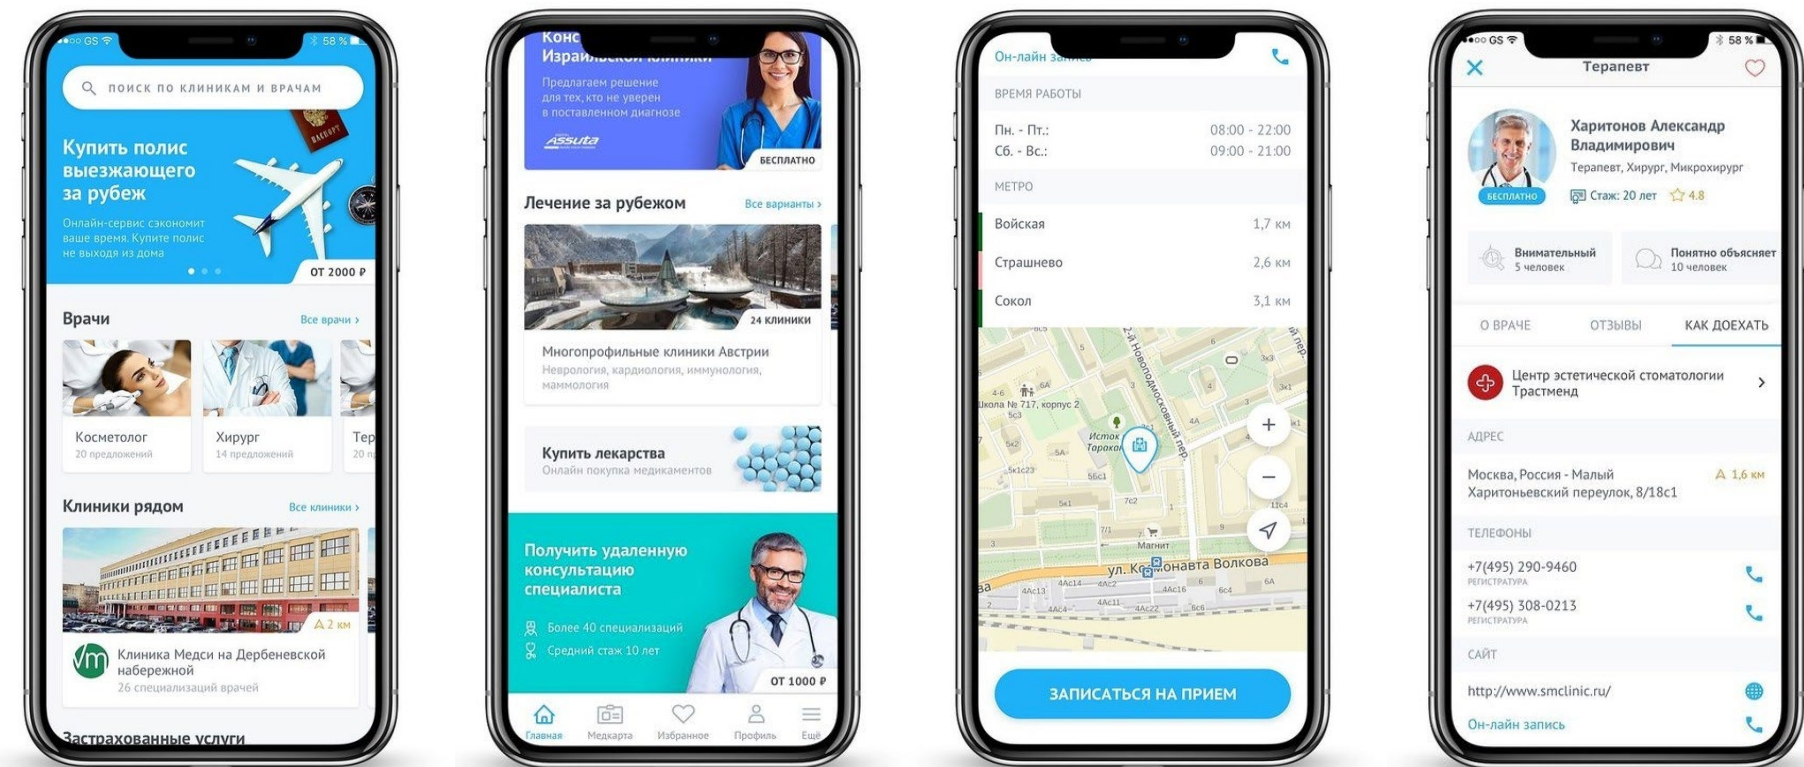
GS 58 %

ПОИСК ПО КЛИНИКАМ И ВРАЧАМ

Купить полис выезжающего за рубеж

Онлайн-сервис сэкономит ваше время. Купите полис не выходя из дома

ОТ 2000 ₽

Врачи

Все врачи ›

Косметолог
20 предложений

Хирург
14 предложений

Тер
20 п

Клиники рядом

Все клиники ›

2 км

Клиника Медси на Дербеневской набережной
26 специализаций врачей

Застрахованные услуги

Конс
Израи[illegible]

Предлагаем решение для тех, кто не уверен в поставленном диагнозе

Assuta

БЕСПЛАТНО

Лечение за рубежом

Все варианты ›

24 КЛИНИКИ

Многопрофильные клиники Австрии
Неврология, кардиология, иммунология, маммология

Купить лекарства
Онлайн покупка медикаментов

Получить удаленную консультацию специалиста

Более 40 специализаций
Средний стаж 10 лет

ОТ 1000 ₽

Главная
Медкарта
Избранное
Профиль
Ещё

Он-лайн за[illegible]

ВРЕМЯ РАБОТЫ

| Пн. - Пт.: | 08:00 - 22:00 |
|---|---|
| Сб. - Вс.: | 09:00 - 21:00 |

МЕТРО

| Войская | 1,7 км |
|---|---|
| Страшнево | 2,6 км |
| Сокол | 3,1 км |

Школа № 717, корпус 2
Исток Торакс
2-й Новоподмосковный пер.
Магнит
ул. Космонавта Волкова

ЗАПИСАТЬСЯ НА ПРИЕМ

GS 58 %

Терапевт

Харитонов Александр Владимирович
Терапевт, Хирург, Микрохирург

БЕСПЛАТНО

Стаж: 20 лет 4.8

Внимательный
5 человек

Понятно объясняет
10 человек

О ВРАЧЕ
ОТЗЫВЫ
КАК ДОЕХАТЬ

Центр эстетической стоматологии Трастменд

АДРЕС

Москва, Россия - Малый Харитоньевский переулок, 8/18с1

1,6 км

ТЕЛЕФОНЫ

+7(495) 290-9460
РЕГИСТРАТУРА

+7(495) 308-0213
РЕГИСТРАТУРА

САЙТ

http://www.smclinic.ru/

Он-лайн запись